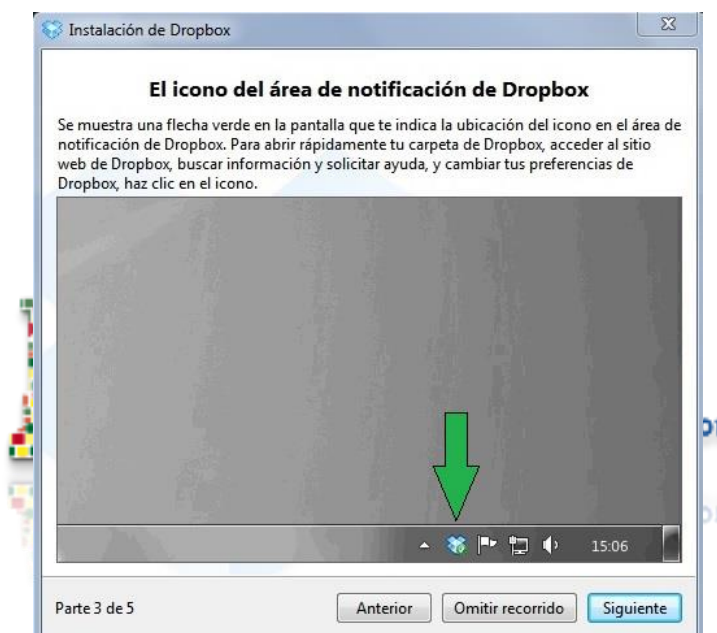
Instalación de Dropbox

El icono del área de notificación de Dropbox

Se muestra una flecha verde en la pantalla que te indica la ubicación del icono en el área de notificación de Dropbox. Para abrir rápidamente tu carpeta de Dropbox, acceder al sitio web de Dropbox, buscar información y solicitar ayuda, y cambiar tus preferencias de Dropbox, haz clic en el icono.

15:06

Parte 3 de 5

Anterior

Omitir recorrido

Siguiente